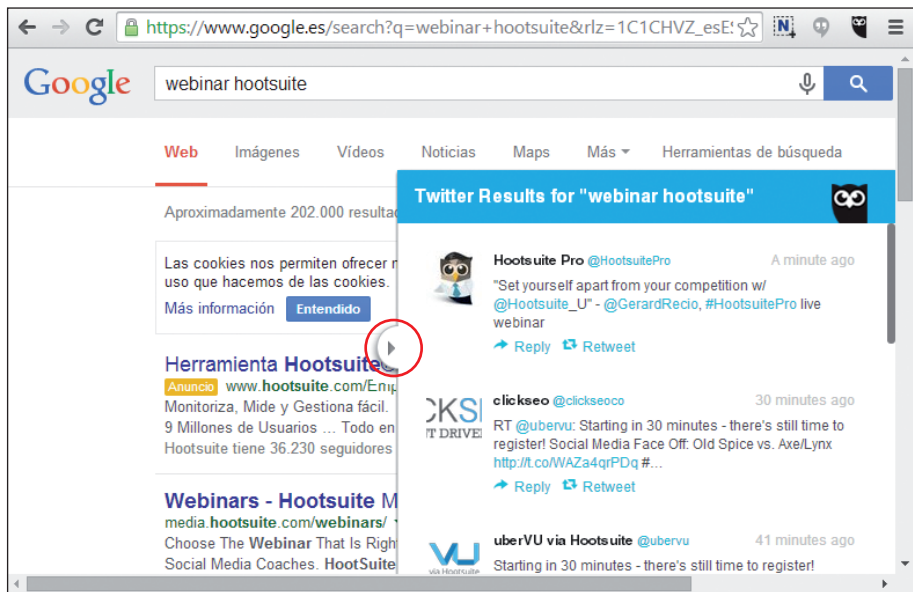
https://www.google.es/search?q=webinar+hootsuite&rlz=1C1CHVZ_esE

Google

webinar hootsuite

Web Imágenes Vídeos Noticias Maps Más Herramientas de búsqueda

Aproximadamente 202.000 resulta

Las cookies nos permiten ofrecer uso que hacemos de las cookies.
Más información Entendido

Herramienta Hootsuite
Anuncio www.hootsuite.com/Em
Monitoriza, Mide y Gestiona fácil.
9 Millones de Usuarios ... Todo en
Hootsuite tiene 36.230 seguidores

Webinars - Hootsuite M
media.hootsuite.com/webinars/
Choose The Webinar That Is Righ
Social Media Coaches. HootSuite

Twitter Results for "webinar hootsuite"

Hootsuite Pro @HootsuitePro A minute ago
"Set yourself apart from your competition w/ @Hootsuite_U" - @GerardRecio, #HootsuitePro live webinar
Reply Retweet

clickseo @clickseoco 30 minutes ago
RT @ubervu: Starting in 30 minutes - there's still time to register! Social Media Face Off: Old Spice vs. Axe/Lynx http://t.co/WAZa4qrPDq #...
Reply Retweet

uberVU via Hootsuite @ubervu 41 minutes ago
Starting in 30 minutes - there's still time to register!